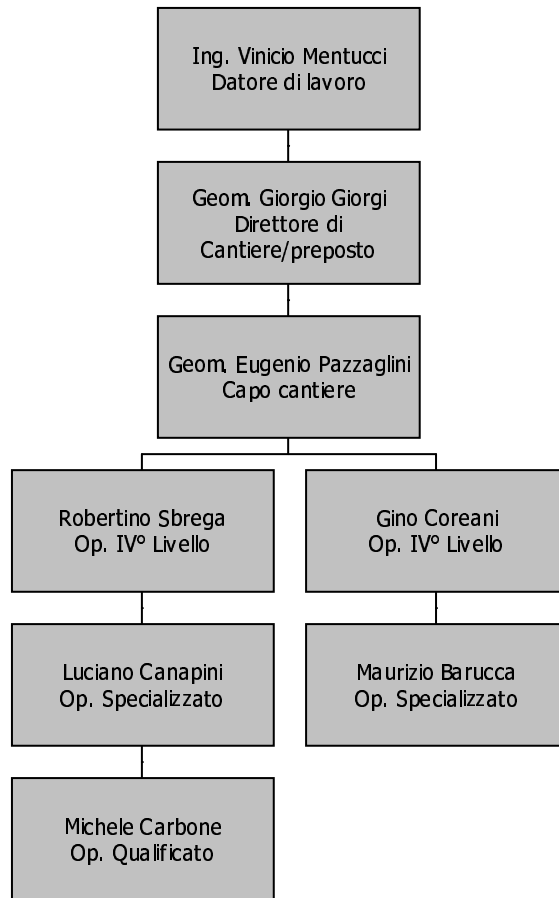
Ing. Vinicio Mentucci
Datore di lavoro

Geom. Giorgio Giorgi
Direttore di Cantiere/preposto

Geom. Eugenio Pazzaglini
Capo cantiere

Robertino Sbrega
Op. IV° Livello

Luciano Canapini
Op. Specializzato

Michele Carbone
Op. Qualificato

Gino Coreani
Op. IV° Livello

Maurizio Barucca
Op. Specializzato